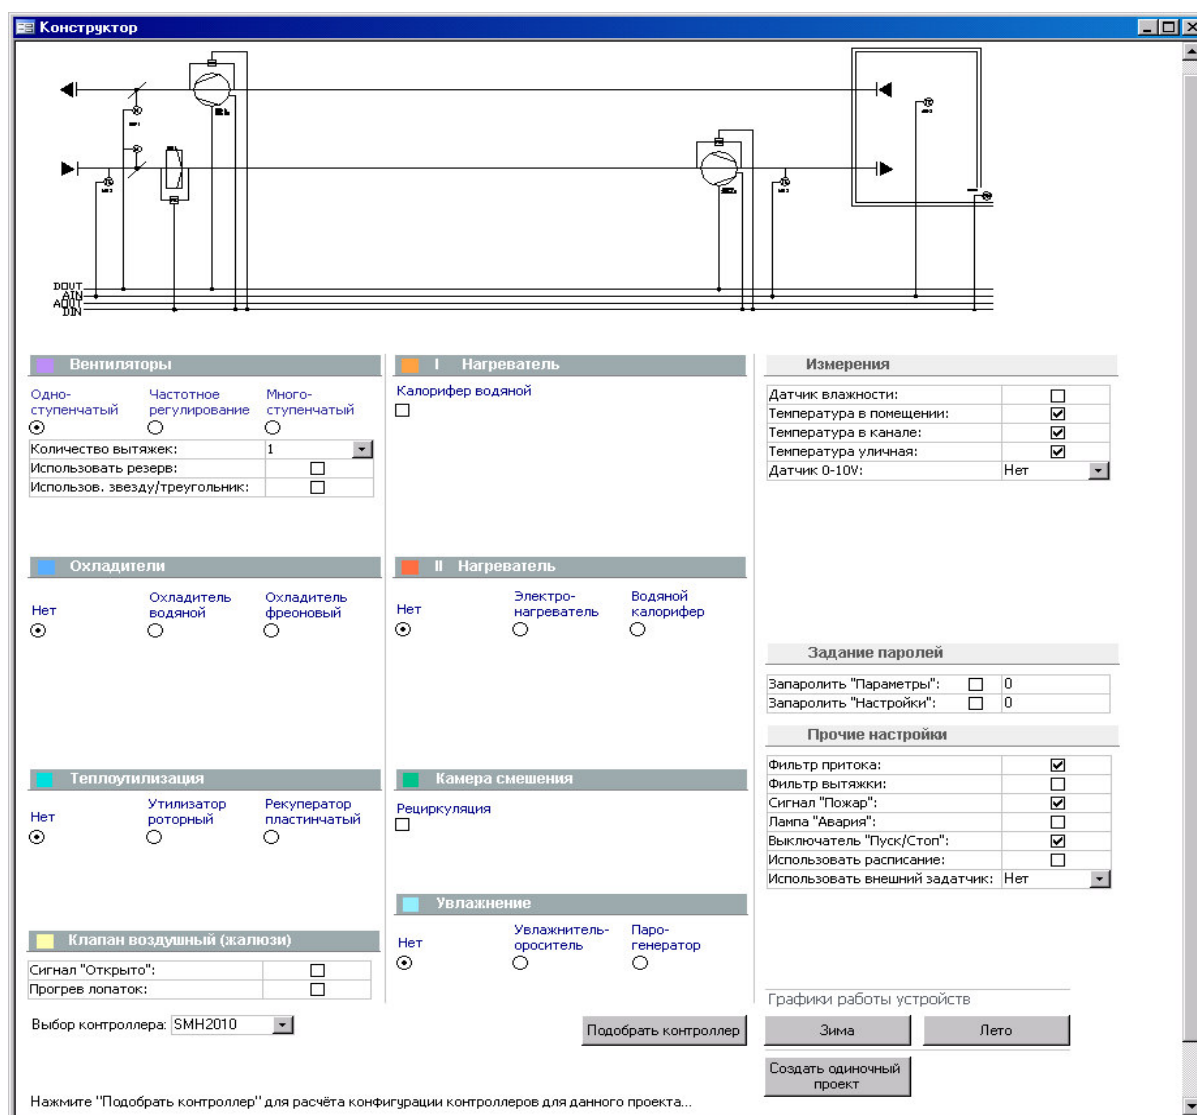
Конструктор

DOUT
AIN
AOUT
DIN

Вентиляторы

Одно-ступенчатый
Частотное регулирование
Много-ступенчатый

| Количество вытяжек: | 1 |
|---|---|
| Использовать резерв: | ☐ |
| Использов. звезду/треугольник: | ☐ |

I Нагреватель

Калорифер водяной

Измерения

| Датчик влажности: | ☐ |
|---|---|
| Температура в помещении: | ☑ |
| Температура в канале: | ☑ |
| Температура уличная: | ☑ |
| Датчик 0-10V: | Нет |

Охладители

Нет
Охладитель водяной
Охладитель фреоновый

II Нагреватель

Нет
Электро-нагреватель
Водяной калорифер

Задание паролей

| Запаролить "Параметры": | ☐ | 0 |
|---|---|---|
| Запаролить "Настройки": | ☐ | 0 |

Прочие настройки

| Фильтр притока: | ☑ |
|---|---|
| Фильтр вытяжки: | ☐ |
| Сигнал "Пожар": | ☑ |
| Лампа "Авария": | ☐ |
| Выключатель "Пуск/Стоп": | ☑ |
| Использовать расписание: | ☐ |
| Использовать внешний задатчик: | Нет |

Теплоутилизация

Нет
Утилизатор роторный
Рекуператор пластинчатый

Камера смешения

Рециркуляция

Увлажнение

Нет
Увлажнитель-ороситель
Паро-генератор

Клапан воздушный (жалюзи)

| Сигнал "Открыто": | ☐ |
|---|---|
| Прогрев лопаток: | ☐ |

Графики работы устройств

Зима
Лето

Выбор контроллера: SMH2010

Подобрать контроллер

Создать одиночный проект

Нажмите "Подобрать контроллер" для расчёта конфигурации контроллеров для данного проекта...